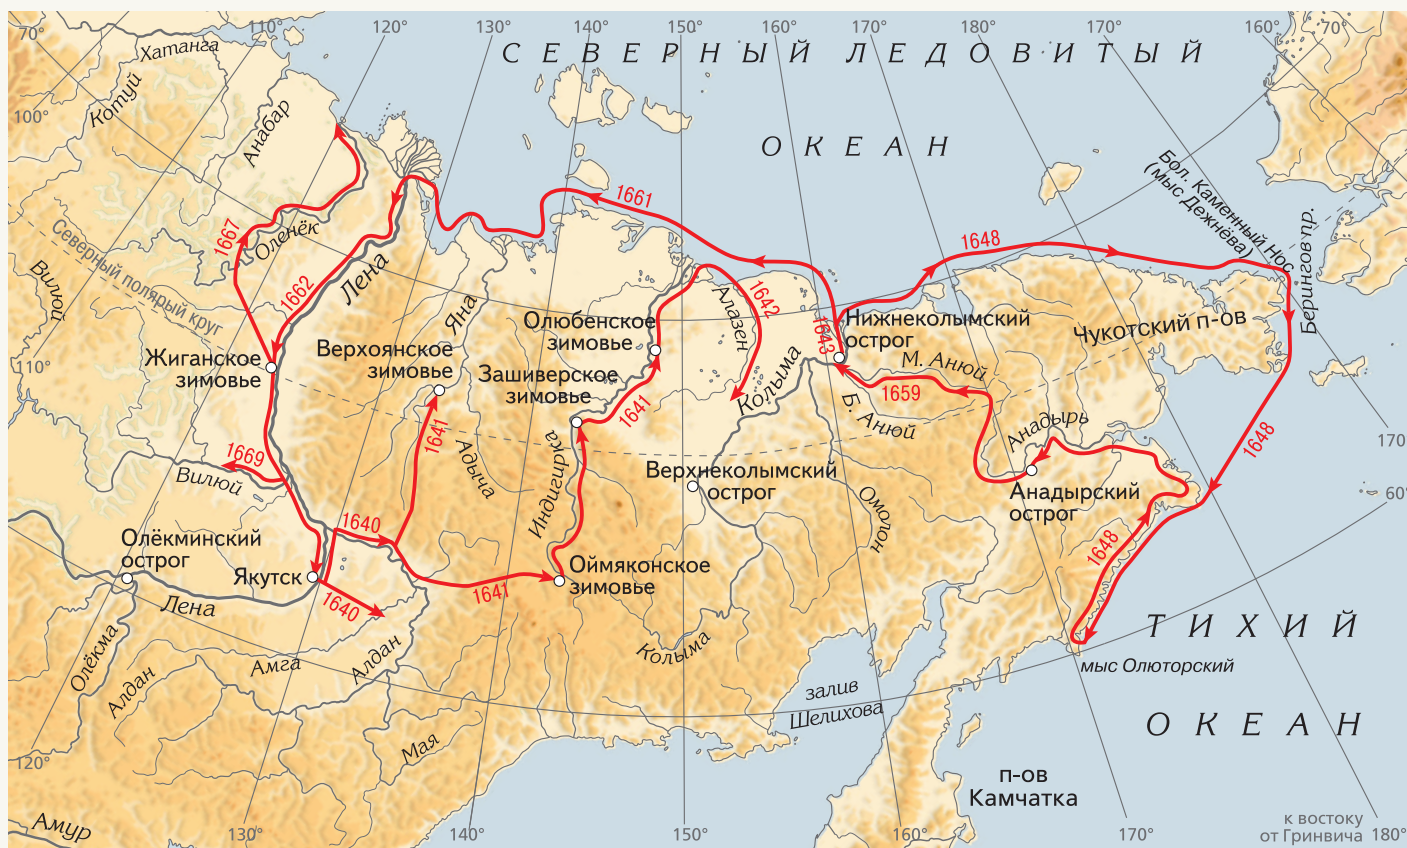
С Е В Е Р Н Ы Й Л Е Д О В И Т Ы Й
О К Е А Н

70°
110°
120°
130°
140°
150°
160°
170°
180°
170°
160°
70°
100°
110°
120°
130°
140°
150°
160°
170°
180°
170
60°

Хатанга
Котуй
Анабар
Оленёк
Вилюй
Северный полярный круг
Лена
Яна
1667
1662
1661
1643
1642
1648
Жиганское зимовье
Верхоянское зимовье
Олюбенское зимовье
Зашиверское зимовье
Нижнеколымский острог
Алазея
Колыма
М. Анюй
Б. Анюй
1659
Чукотский п-ов
Бол. Каменный Нос (мыс Дежнёва)
Берингов пр.
Анадырь
1641
1641
1669
Вилюй
Адыча
Индигирка
Верхнеколымский острог
Омолон
Анадырский острог
1648
1648
Олёкминский острог
Якутск
1640
1640
1641
Оймяконское зимовье
Лена
Олёкма
Алдан
Амга
Алдан
Колыма
залив Шелихова
мыс Олюторский
Т И Х И Й
О К Е А Н
Мая
Амур
п-ов Камчатка
к востоку от Гринвича